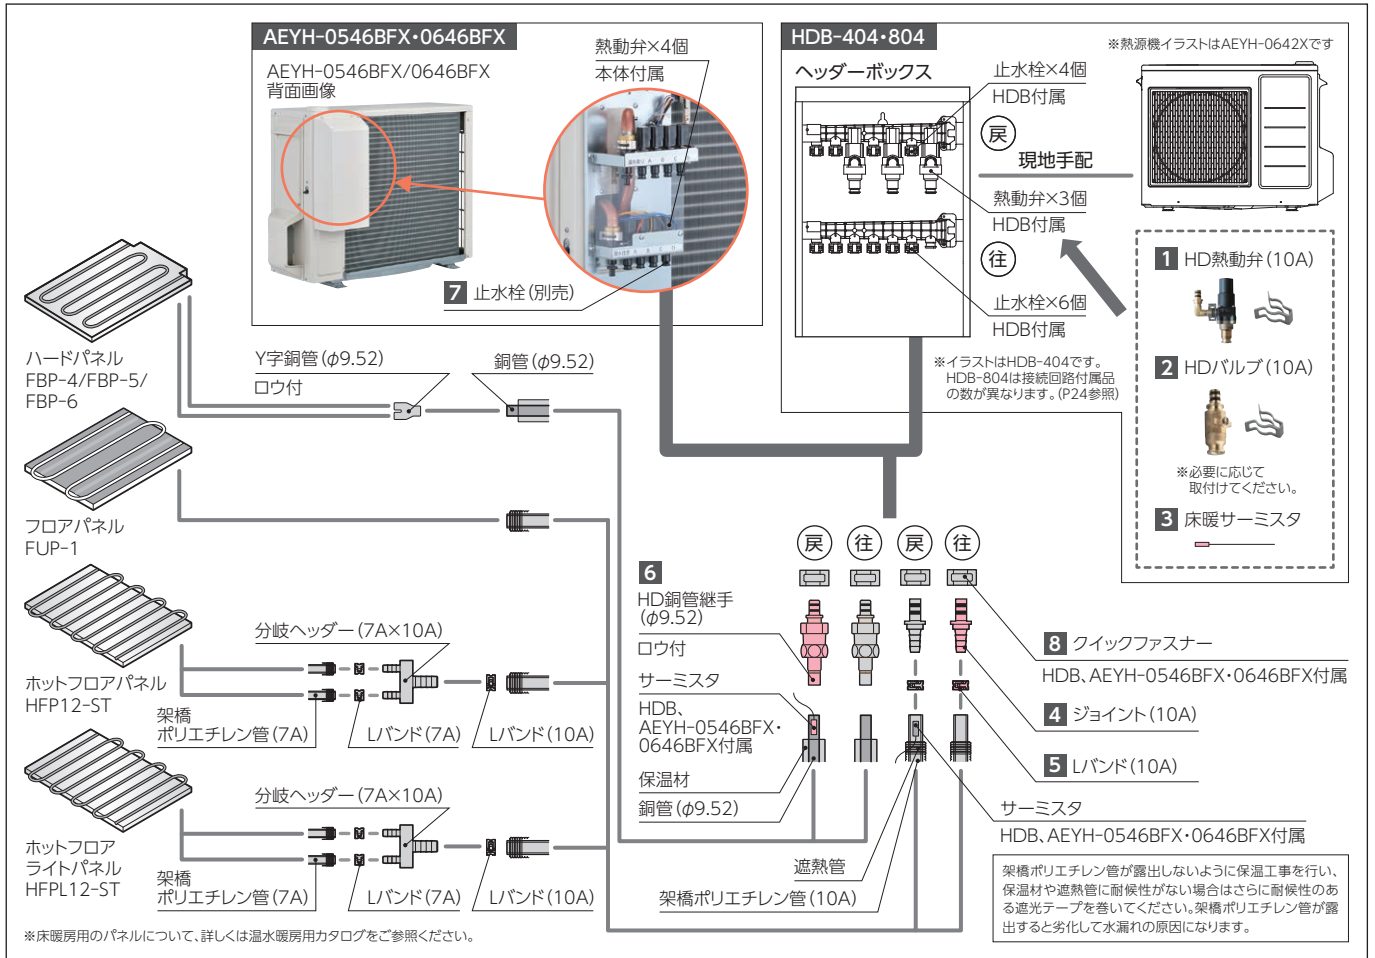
AEYH-0546BFX・0646BFX

AEYH-0546BFX/0646BFX 背面画像

熱動弁×4個
本体付属

7 止水栓(別売)

HDB-404・804

ヘッダーボックス

止水栓×4個
HDB付属

戻
現地手配

熱動弁×3個
HDB付属

往

止水栓×6個
HDB付属

※イラストはHDB-404です。HDB-804は接続回路付属品の数が異なります。(P24参照)

※熱源機イラストはAEYH-0642Xです

1 HD熱動弁(10A)

2 HDバルブ(10A)

※必要に応じて取付けてください。

3 床暖サーミスタ

ハードパネル
FBP-4/FBP-5/
FBP-6

Y字銅管($\phi$9.52)
ロウ付

銅管($\phi$9.52)

フロアパネル
FUP-1

ホットフロアパネル
HFP12-ST

分岐ヘッダー(7A×10A)

架橋
ポリエチレン管(7A)

Lバンド(7A)

Lバンド(10A)

ホットフロア
ライトパネル
HFPL12-ST

分岐ヘッダー(7A×10A)

架橋
ポリエチレン管(7A)

Lバンド(7A)

Lバンド(10A)

※床暖房用のパネルについて、詳しくは温水暖房用カタログをご参照ください。

6
HD銅管継手
($\phi$9.52)
ロウ付

サーミスタ

HDB、
AEYH-0546BFX・
0646BFX付属

保温材

銅管($\phi$9.52)

戻 往 戻 往

8 クイックファスナー
HDB、AEYH-0546BFX・0646BFX付属

4 ジョイント(10A)

5 Lバンド(10A)

サーミスタ
HDB、AEYH-0546BFX・0646BFX付属

遮熱管

架橋ポリエチレン管(10A)

架橋ポリエチレン管が露出しないように保温工事を行い、保温材や遮熱管に耐候性がない場合はさらに耐候性のある遮光テープを巻いてください。架橋ポリエチレン管が露出すると劣化して水漏れの原因になります。